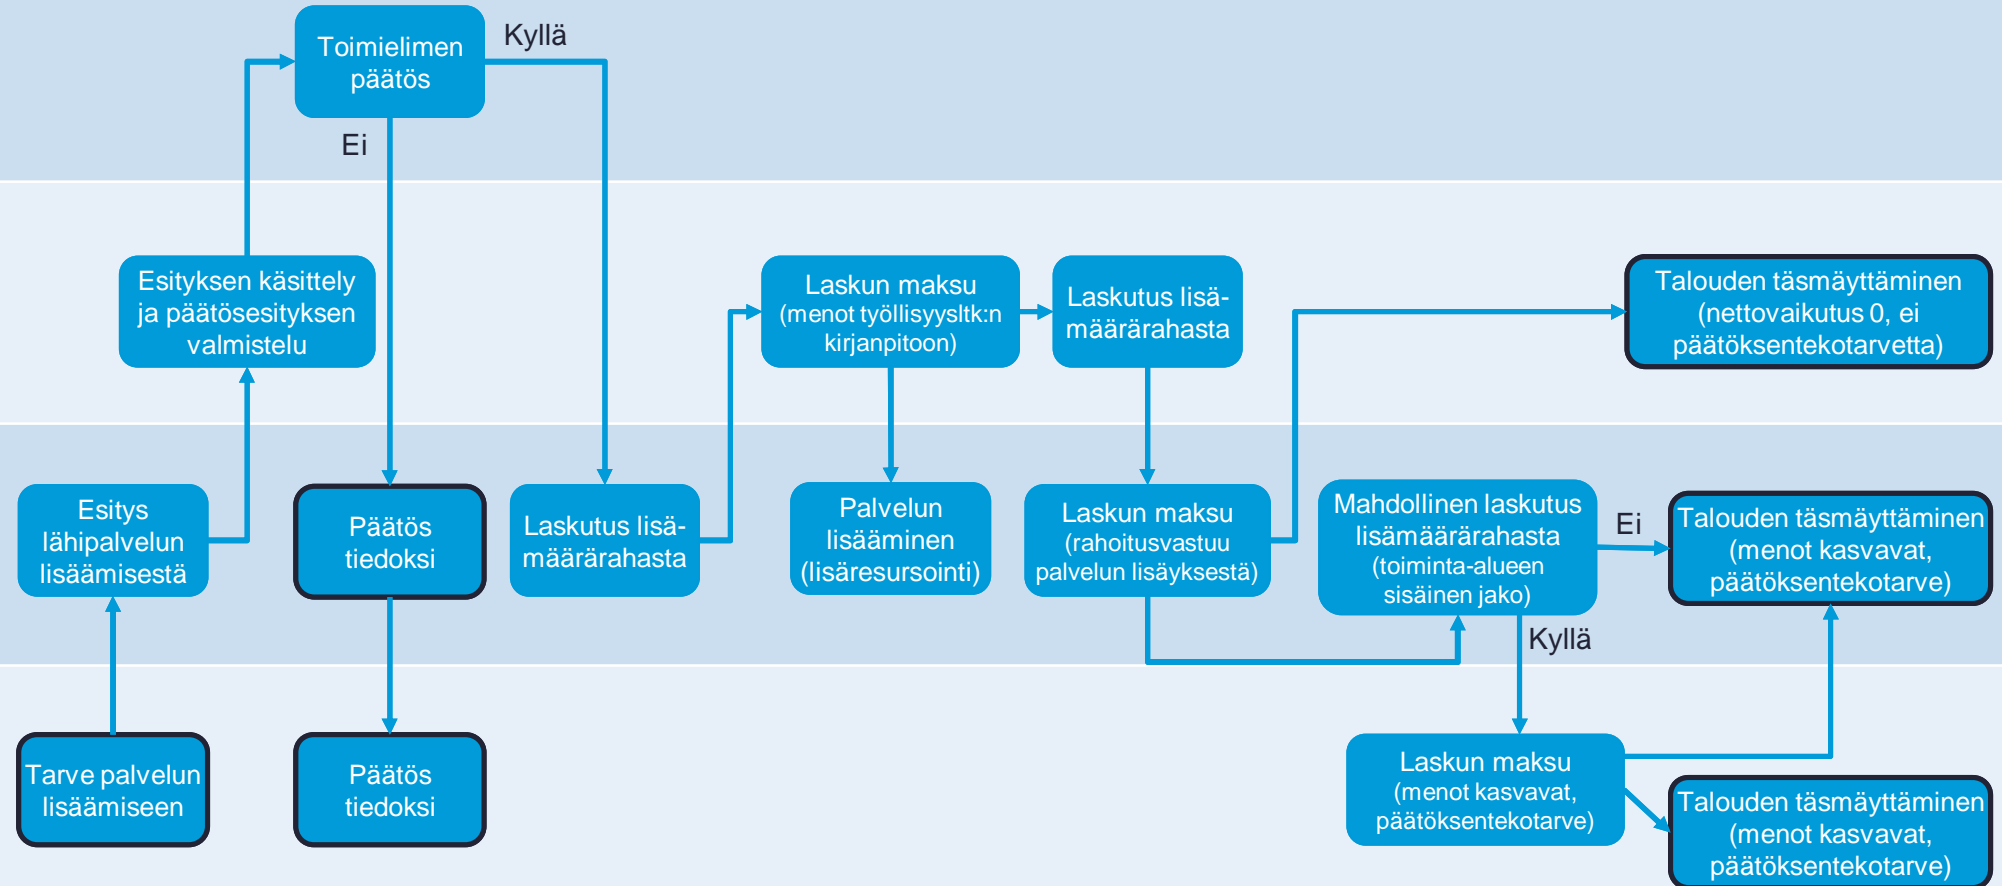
Toimielimen päätös

Kyllä

Ei

Esityksen käsittely ja päätösesityksen valmistelu

Laskun maksu (menot työllisyysltk:n kirjanpitoon)

Laskutus lisämäärärahasta

Talouden täsmäyttäminen (nettovaikutus 0, ei päätöksentekotarvetta)

Esitys lähipalvelun lisäämisestä

Päätös tiedoksi

Laskutus lisämäärärahasta

Palvelun lisääminen (lisäresursointi)

Laskun maksu (rahoitusvastuu palvelun lisäyksestä)

Mahdollinen laskutus lisämäärärahasta (toiminta-alueen sisäinen jako)

Ei

Talouden täsmäyttäminen (menot kasvavat, päätöksentekotarve)

Kyllä

Tarve palvelun lisäämiseen

Päätös tiedoksi

Laskun maksu (menot kasvavat, päätöksentekotarve)

Talouden täsmäyttäminen (menot kasvavat, päätöksentekotarve)